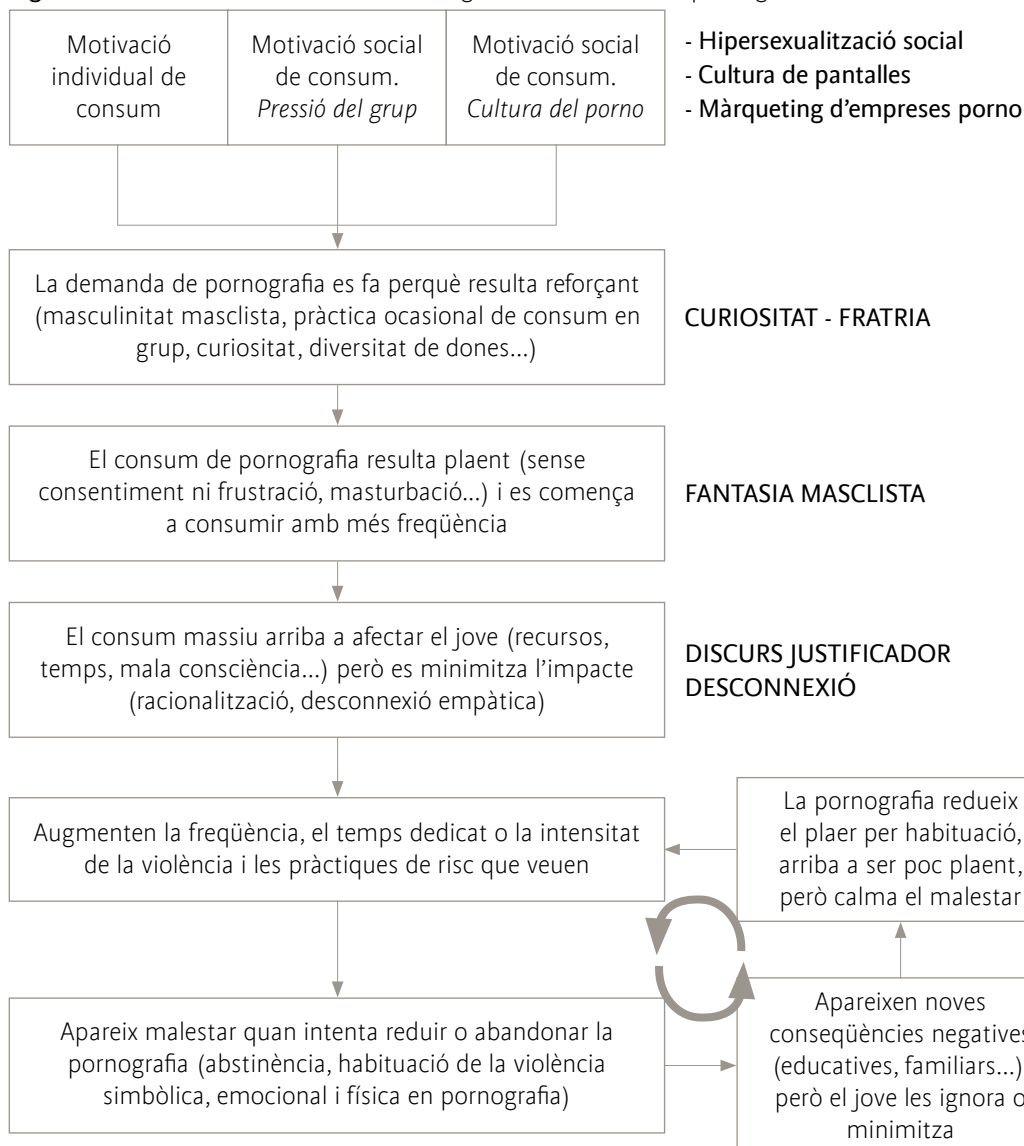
Motivació individual de consum

Motivació social de consum. *Pressió del grup*

Motivació social de consum. *Cultura del porno*

- Hipersexualització social
- Cultura de pantalles
- Màrqueting d'empreses porno

La demanda de pornografia es fa perquè resulta reforçant (masculinitat masclista, pràctica ocasional de consum en grup, curiositat, diversitat de dones...)

CURIOSITAT - FRATRIA

El consum de pornografia resulta plaent (sense consentiment ni frustració, masturbació...) i es comença a consumir amb més freqüència

FANTASIA MASCLISTA

El consum massiu arriba a afectar el jove (recursos, temps, mala consciència...) però es minimitza l'impacte (racionalització, desconnexió empàtica)

DISCURS JUSTIFICADOR DESCONNEXIÓ

Augmenten la freqüència, el temps dedicat o la intensitat de la violència i les pràctiques de risc que veuen

La pornografia redueix el plaer per habituació, arriba a ser poc plaent, però calma el malestar

Apareix malestar quan intenta reduir o abandonar la pornografia (abstinència, habituació de la violència simbòlica, emocional i física en pornografia)

Apareixen noves conseqüències negatives (educatives, familiars...) però el jove les ignora o minimitza